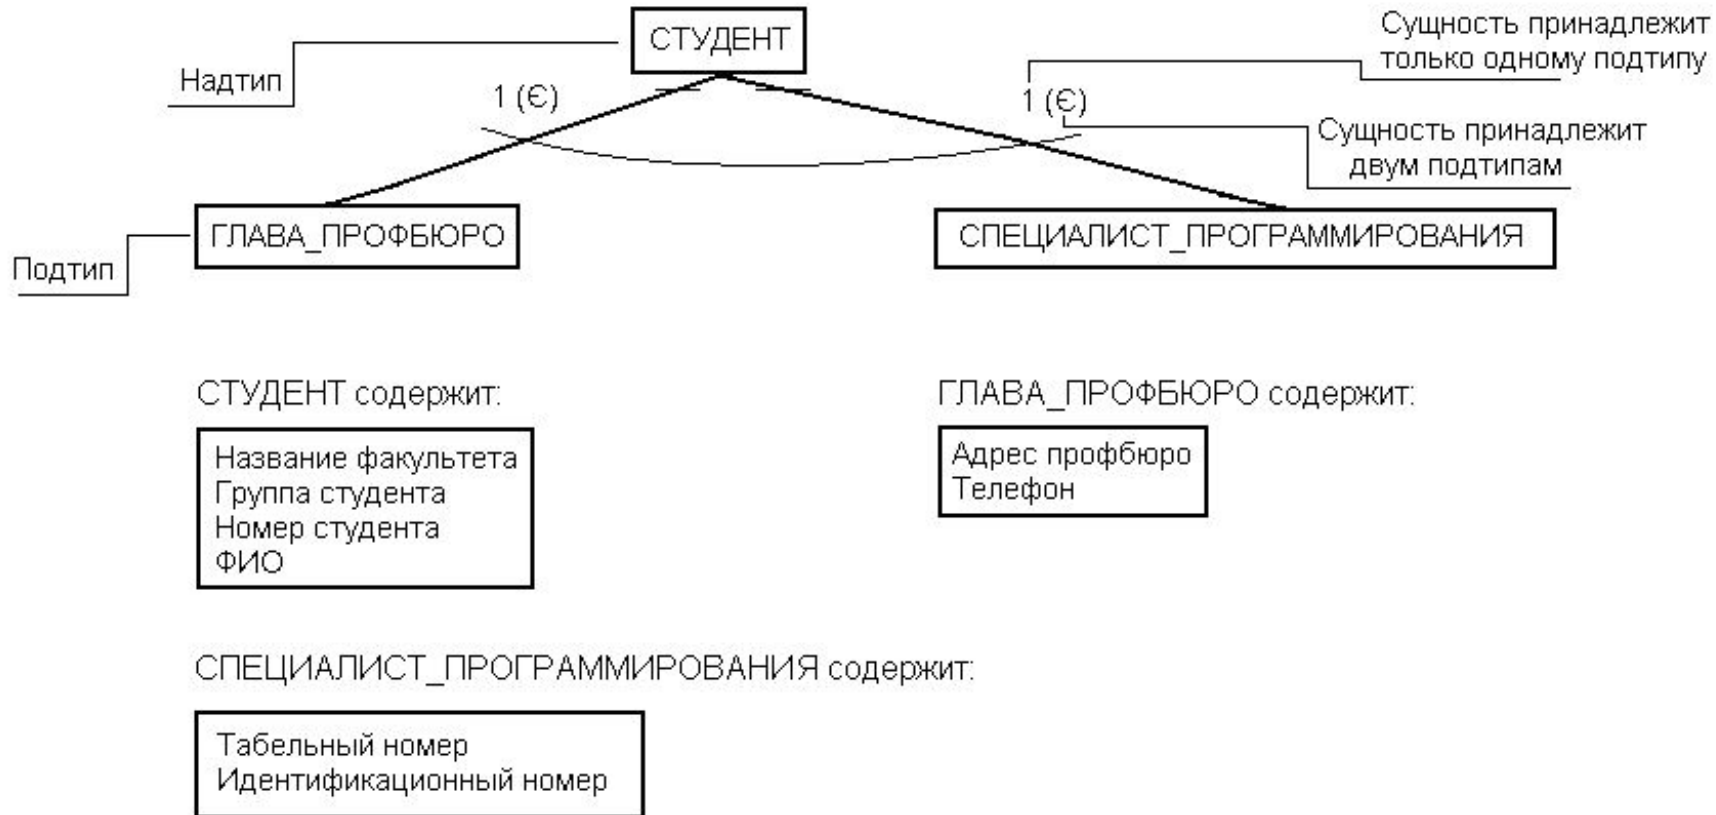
СТУДЕНТ

Сущность принадлежит только одному подтипу

Надтип

1 (Є)

1 (Є)

Сущность принадлежит двум подтипам

ГЛАВА_ПРОФБЮРО

СПЕЦИАЛИСТ_ПРОГРАММИРОВАНИЯ

Подтип

СТУДЕНТ содержит:

Название факультета
Группа студента
Номер студента
ФИО

ГЛАВА_ПРОФБЮРО содержит:

Адрес профбюро
Телефон

СПЕЦИАЛИСТ_ПРОГРАММИРОВАНИЯ содержит:

Табельный номер
Идентификационный номер